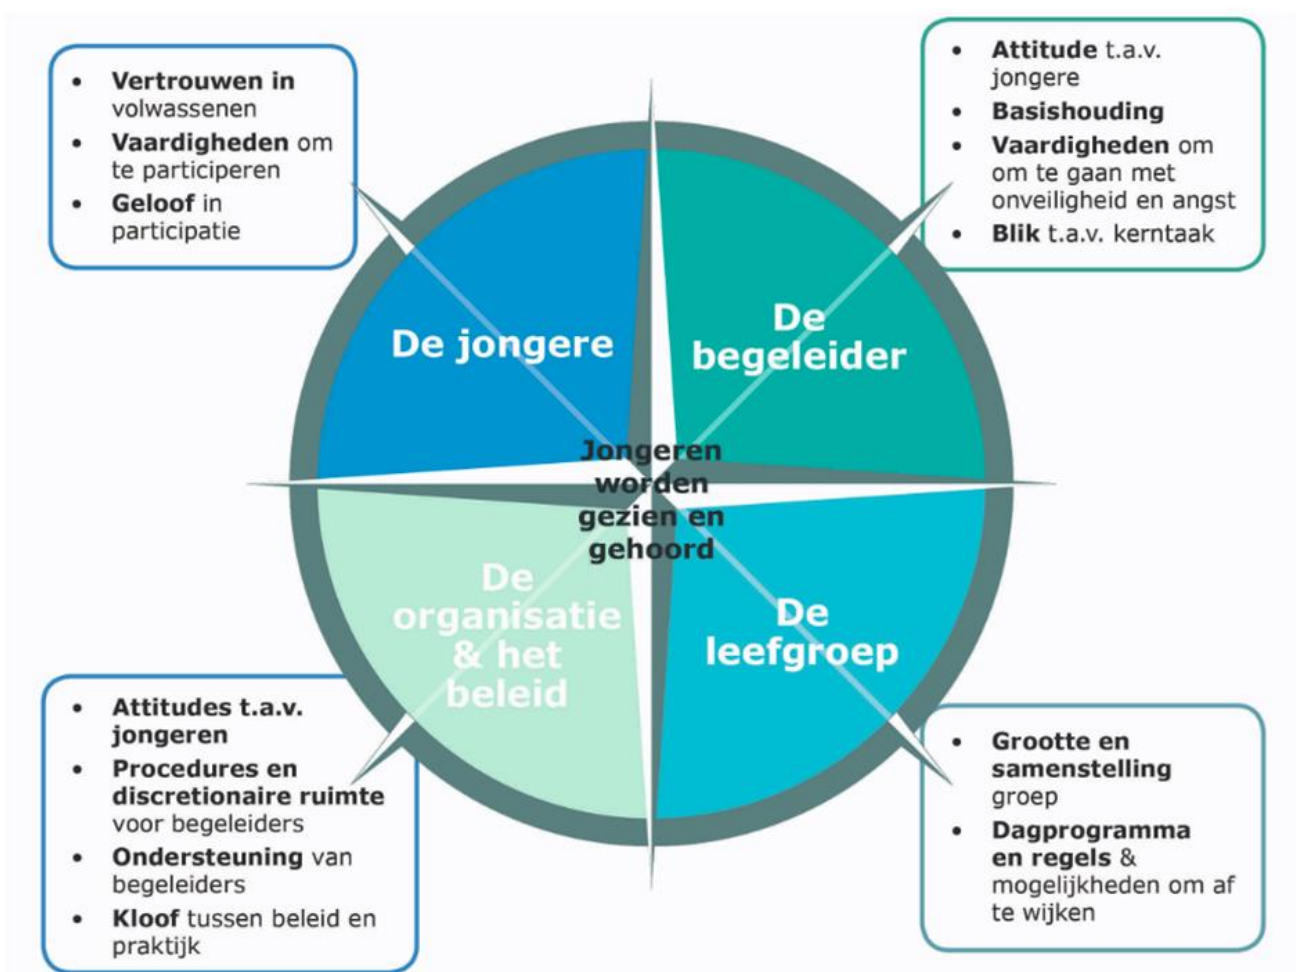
- **Vertrouwen in** volwassenen
- **Vaardigheden** om te participeren
- **Geloof** in participatie

- **Attitude** t.a.v. jongere
- **Basishouding**
- **Vaardigheden** om om te gaan met onveiligheid en angst
- **Blik** t.a.v. kerntaak

De jongere

De begeleider

Jongeren worden gezien en gehoord

De organisatie & het beleid

De leefgroep

- **Attitudes t.a.v. jongeren**
- **Procedures en discretionaire ruimte** voor begeleiders
- **Ondersteuning** van begeleiders
- **Kloof** tussen beleid en praktijk

- **Grootte en samenstelling** groep
- **Dagprogramma en regels** & mogelijkheden om af te wijken